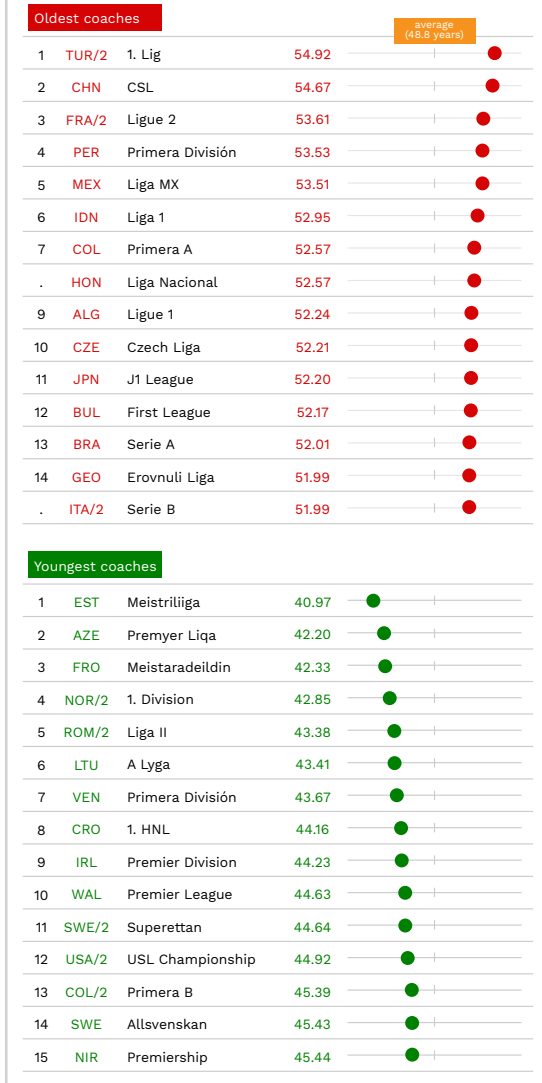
Oldest coaches

average
(48.8 years)

| | | | |
|---|---|---|---|
| 1 | TUR/2 | 1. Lig | 54.92 |
| 2 | CHN | CSL | 54.67 |
| 3 | FRA/2 | Ligue 2 | 53.61 |
| 4 | PER | Primera División | 53.53 |
| 5 | MEX | Liga MX | 53.51 |
| 6 | IDN | Liga 1 | 52.95 |
| 7 | COL | Primera A | 52.57 |
| . | HON | Liga Nacional | 52.57 |
| 9 | ALG | Ligue 1 | 52.24 |
| 10 | CZE | Czech Liga | 52.21 |
| 11 | JPN | J1 League | 52.20 |
| 12 | BUL | First League | 52.17 |
| 13 | BRA | Serie A | 52.01 |
| 14 | GEO | Erovnuli Liga | 51.99 |
| . | ITA/2 | Serie B | 51.99 |

Youngest coaches

| | | | |
|---|---|---|---|
| 1 | EST | Meistriliiga | 40.97 |
| 2 | AZE | Premyer Liqa | 42.20 |
| 3 | FRO | Meistaradeildin | 42.33 |
| 4 | NOR/2 | 1. Division | 42.85 |
| 5 | ROM/2 | Liga II | 43.38 |
| 6 | LTU | A Lyga | 43.41 |
| 7 | VEN | Primera División | 43.67 |
| 8 | CRO | 1. HNL | 44.16 |
| 9 | IRL | Premier Division | 44.23 |
| 10 | WAL | Premier League | 44.63 |
| 11 | SWE/2 | Superettan | 44.64 |
| 12 | USA/2 | USL Championship | 44.92 |
| 13 | COL/2 | Primera B | 45.39 |
| 14 | SWE | Allsvenskan | 45.43 |
| 15 | NIR | Premiership | 45.44 |